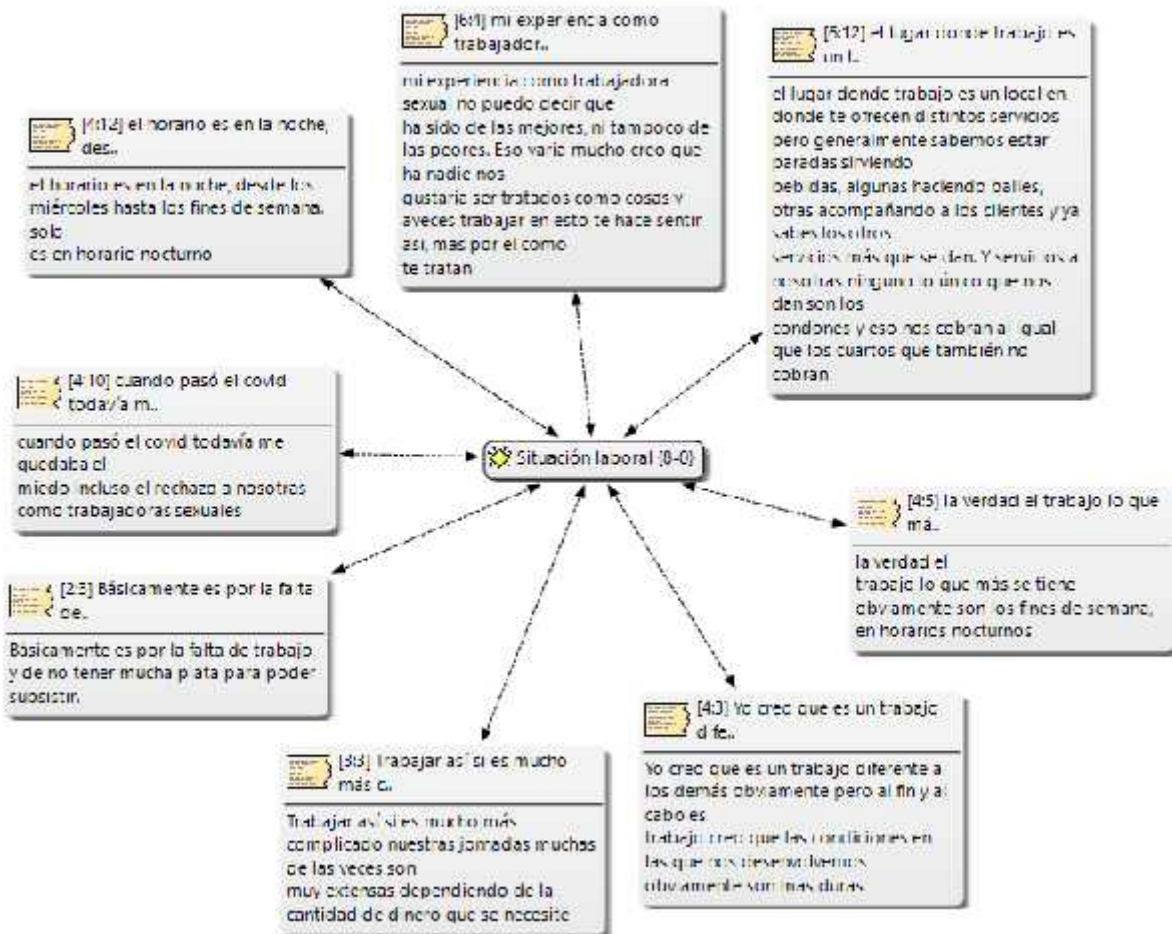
[6:1] mi experiencia como trabajador..

mi experiencia como trabajadora sexual no puedo decir que ha sido de las mejores, ni tampoco de las peores. Eso varía mucho creo que ha nadie nos gustaría ser tratados como cosas y aveces trabajar en esto te hace sentir así, mas por el como te tratan

[5:12] el lugar donde trabajo es un l..

el lugar donde trabajo es un local en donde te ofrecen distintos servicios pero generalmente sabemos estar paradas sirviendo bebidas, algunas haciendo bailes, otras acompañando a los clientes y ya sabes los otros servicios más que se dan. Y servicios a nosotras ninguno lo único que nos dan son los condones y eso nos cobran al igual que los cuartos que también no cobran

[4:12] el horario es en la noche, des..

el horario es en la noche, desde los miércoles hasta los fines de semana, solo es en horario nocturno

[4:10] cuando pasó el covid todavía m..

cuando pasó el covid todavía me quedaba el miedo incluso el rechazo a nosotros como trabajadoras sexuales

Situación laboral {8-0}

[4:5] la verdad el trabajo lo que má..

la verdad el trabajo lo que más se tiene obviamente son los fines de semana, en horarios nocturnos

[2:3] Básicamente es por la falta de..

Básicamente es por la falta de trabajo y de no tener mucha plata para poder subsistir.

[4:3] Yo creo que es un trabajo dife..

Yo creo que es un trabajo diferente a los demás obviamente pero al fin y al cabo es trabajo creo que las condiciones en las que nos desenvolvemos obviamente son mas duras

[3:3] Trabajar así si es mucho más c..

Trabajar así si es mucho más complicado nuestras jornadas muchas de las veces son muy extensas dependiendo de la cantidad de dinero que se necesite